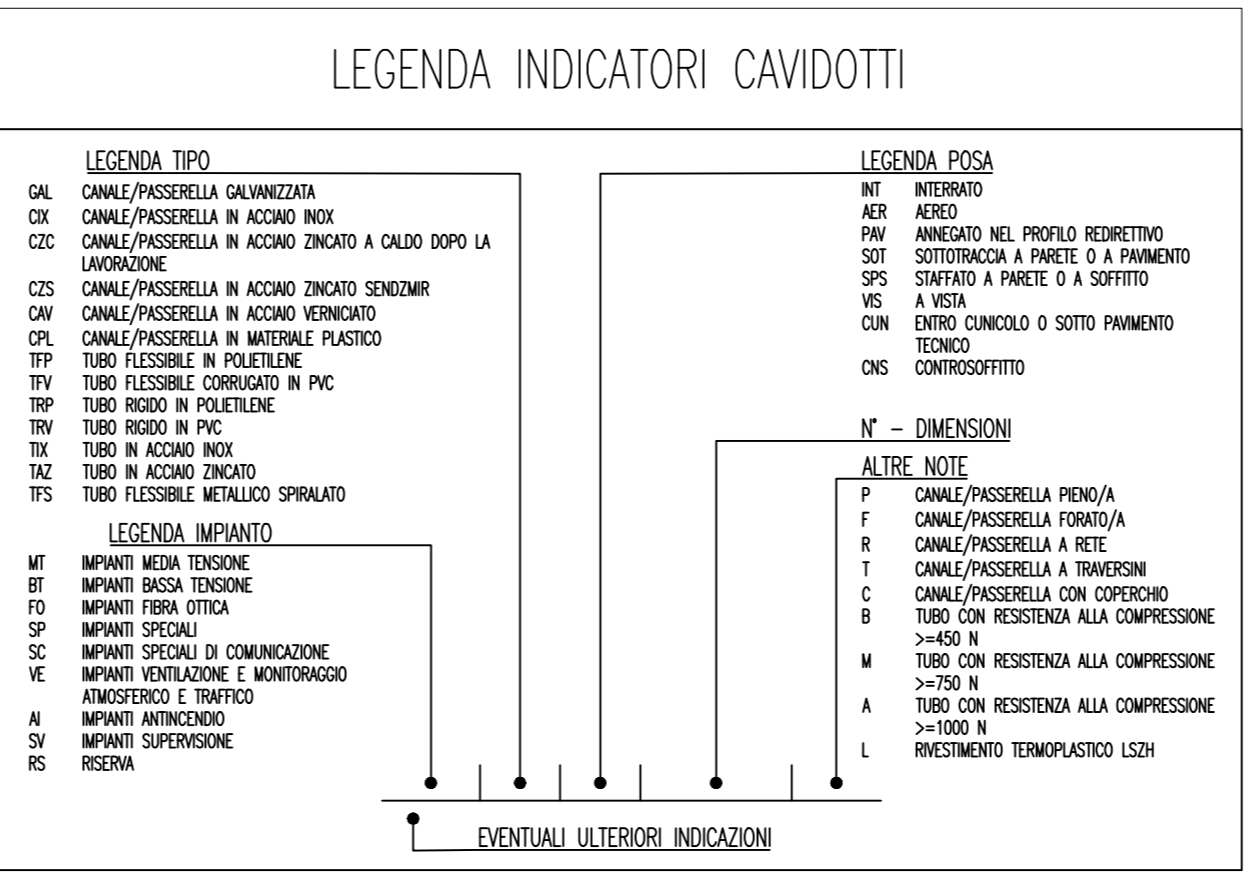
LEGENDA INDICATORI CAVIDOTTI

LEGENDA TIPO
GAL CANALE/PASSERELLA GALVANIZZATA
CIX CANALE/PASSERELLA IN ACCIAIO INOX
CZC CANALE/PASSERELLA IN ACCIAIO ZINCATO A CALDO DOPO LA LAVORAZIONE
CZS CANALE/PASSERELLA IN ACCIAIO ZINCATO SENDZMIR
CAV CANALE/PASSERELLA IN ACCIAIO VERNICIATO
CPL CANALE/PASSERELLA IN MATERIALE PLASTICO
TFP TUBO FLESSIBILE IN POLIETILENE
TFV TUBO FLESSIBILE CORRUGATO IN PVC
TRP TUBO RIGIDO IN POLIETILENE
TRV TUBO RIGIDO IN PVC
TIX TUBO IN ACCIAIO INOX
TAZ TUBO IN ACCIAIO ZINCATO
TFS TUBO FLESSIBILE METALLICO SPIRALATO

LEGENDA IMPIANTO
MT IMPIANTI MEDIA TENSIONE
BT IMPIANTI BASSA TENSIONE
FO IMPIANTI FIBRA OTTICA
SP IMPIANTI SPECIALI
SC IMPIANTI SPECIALI DI COMUNICAZIONE
VE IMPIANTI VENTILAZIONE E MONITORAGGIO ATMOSFERICO E TRAFFICO
AI IMPIANTI ANTINCENDIO
SV IMPIANTI SUPERVISIONE
RS RISERVA

LEGENDA POSA
INT INTERRATO
AER AEREO
PAV ANNEGATO NEL PROFILO REDIRETTIVO
SOT SOTTOTRACCIA A PARETE O A PAVIMENTO
SPS STAFFATO A PARETE O A SOFFITTO
VIS A VISTA
CUN ENTRO CUNICOLO O SOTTO PAVIMENTO TECNICO
CNS CONTROSOFFITTO

N° – DIMENSIONI

ALTRE NOTE
P CANALE/PASSERELLA PIENO/A
F CANALE/PASSERELLA FORATO/A
R CANALE/PASSERELLA A RETE
T CANALE/PASSERELLA A TRAVERSINI
C CANALE/PASSERELLA CON COPERCHIO
B TUBO CON RESISTENZA ALLA COMPRESSIONE >=450 N
M TUBO CON RESISTENZA ALLA COMPRESSIONE >=750 N
A TUBO CON RESISTENZA ALLA COMPRESSIONE >=1000 N
L RIVESTIMENTO TERMOPLASTICO LSZH

EVENTUALI ULTERIORI INDICAZIONI